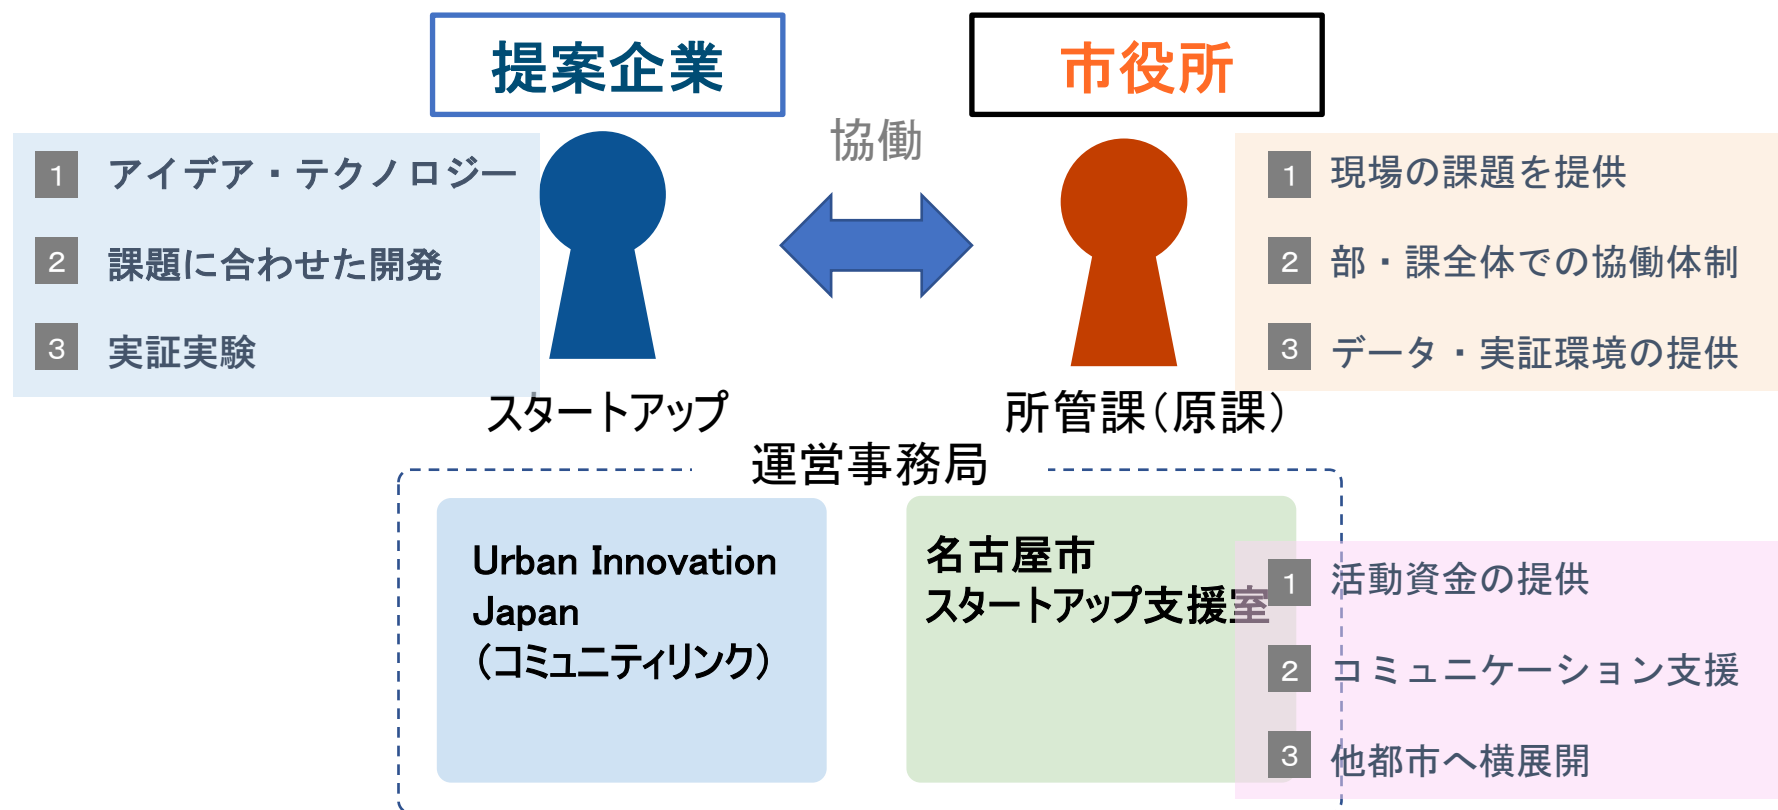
提案企業

市役所

協働

1 アイデア・テクノロジー
2 課題に合わせた開発
3 実証実験

スタートアップ

1 現場の課題を提供
2 部・課全体での協働体制
3 データ・実証環境の提供

所管課（原課）

運営事務局

Urban Innovation Japan
（コミュニティリンク）

名古屋市
スタートアップ支援室

1 活動資金の提供
2 コミュニケーション支援
3 他都市へ横展開